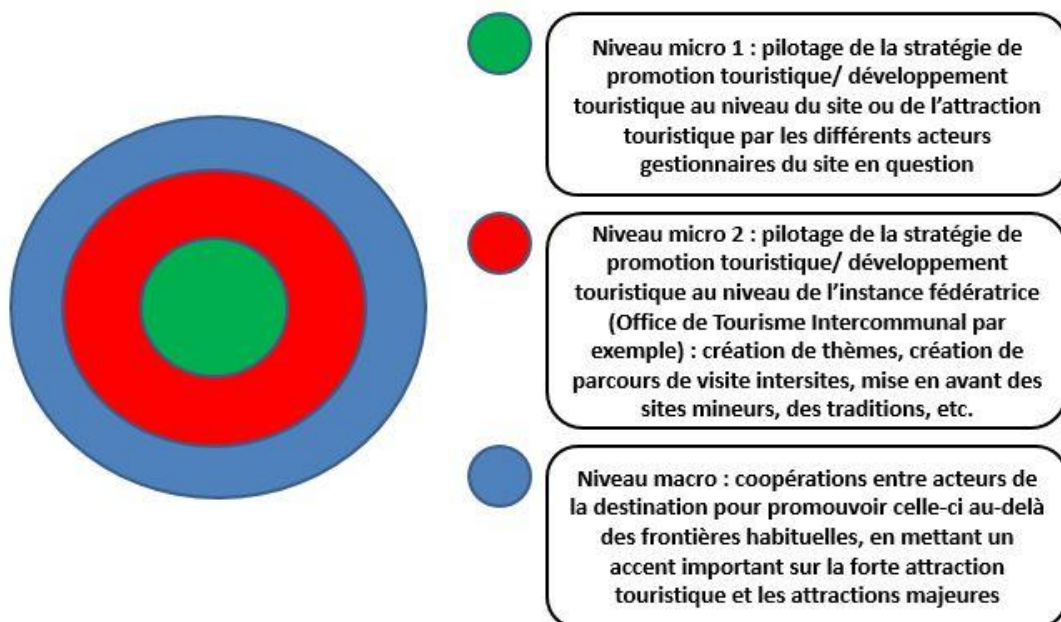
Niveau micro 1 : pilotage de la stratégie de promotion touristique/ développement touristique au niveau du site ou de l'attraction touristique par les différents acteurs gestionnaires du site en question

Niveau micro 2 : pilotage de la stratégie de promotion touristique/ développement touristique au niveau de l'instance fédératrice (Office de Tourisme Intercommunal par exemple) : création de thèmes, création de parcours de visite intersites, mise en avant des sites mineurs, des traditions, etc.

Niveau macro : coopérations entre acteurs de la destination pour promouvoir celle-ci au-delà des frontières habituelles, en mettant un accent important sur la forte attraction touristique et les attractions majeures